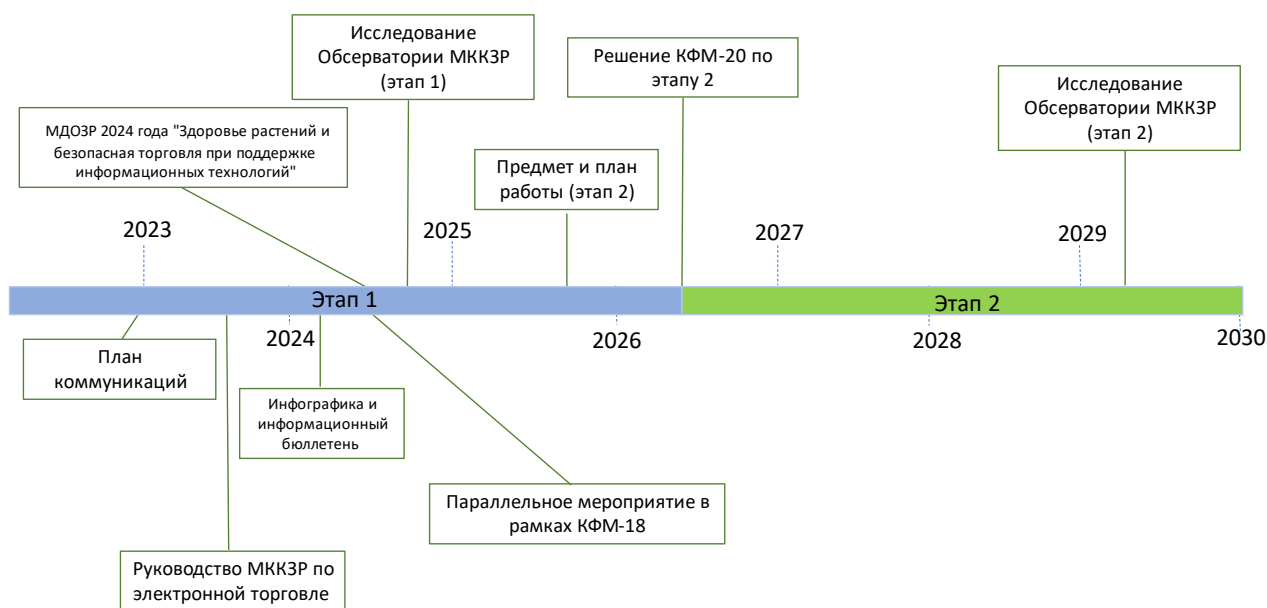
Исследование Обсерватории МККЗР (этап 1)

Решение КФМ-20 по этапу 2

Исследование Обсерватории МККЗР (этап 2)

МДОЗР 2024 года "Здоровье растений и безопасная торговля при поддержке информационных технологий"

Предмет и план работы (этап 2)

2023

2025

2027

2029

Этап 1

Этап 2

2024

2026

2028

2030

План коммуникаций

Инфографика и информационный бюллетень

Параллельное мероприятие в рамках КФМ-18

Руководство МККЗР по электронной торговле